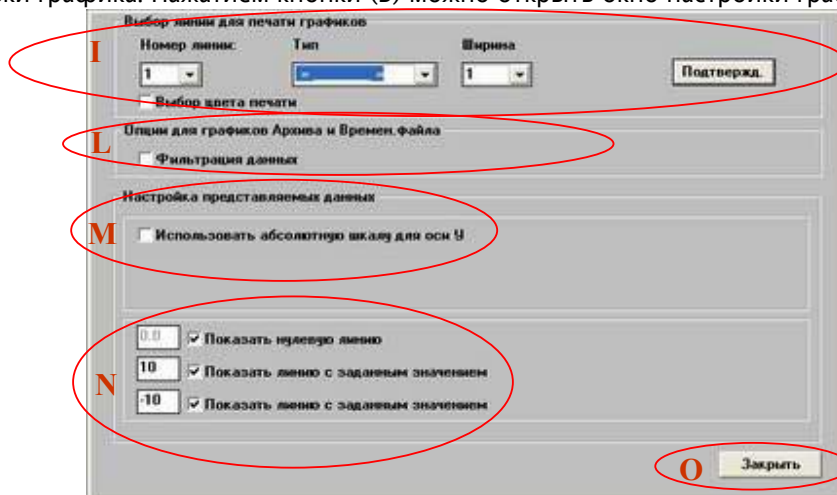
ки графика. Нажатием кнопки (B) можно открыть окно настройки гра

Выбор линии для печати графиков

Номер линии: Тип Ширина

1 1 Подтвержд.

Выбор цвета печати

I

Опции для графиков Архива и Времен.файла

Фильтрация данных

L

Настройка представляемых данных

Использовать абсолютную шкалу для оси Y

M

0.0 Показать нулевую линию

10 Показать линию с заданным значением

-10 Показать линию с заданным значением

N

Закрыть

O